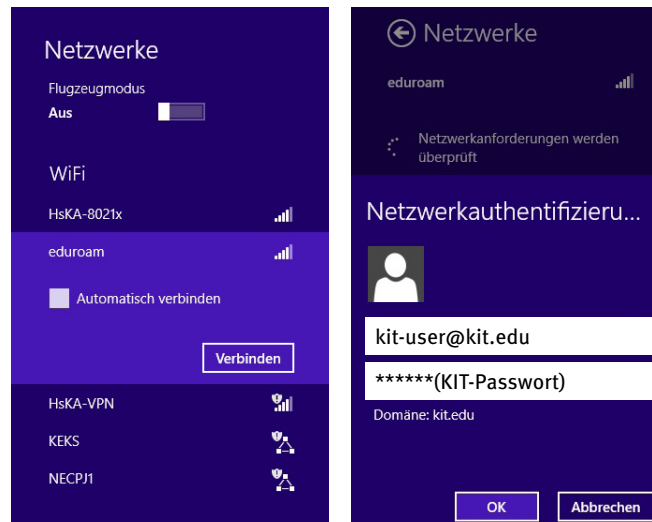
Netzwerke

Flugzeugmodus
Aus

WiFi

HsKA-8021x

eduroam

Automatisch verbinden

Verbinden

HsKA-VPN

KEKS

NECPJ1

Netzwerke

eduroam

Netzwerkanforderungen werden überprüft

Netzwerkauthentifizieru...

kit-user@kit.edu

******(KIT-Passwort)

Domäne: kit.edu

OK

Abbrechen